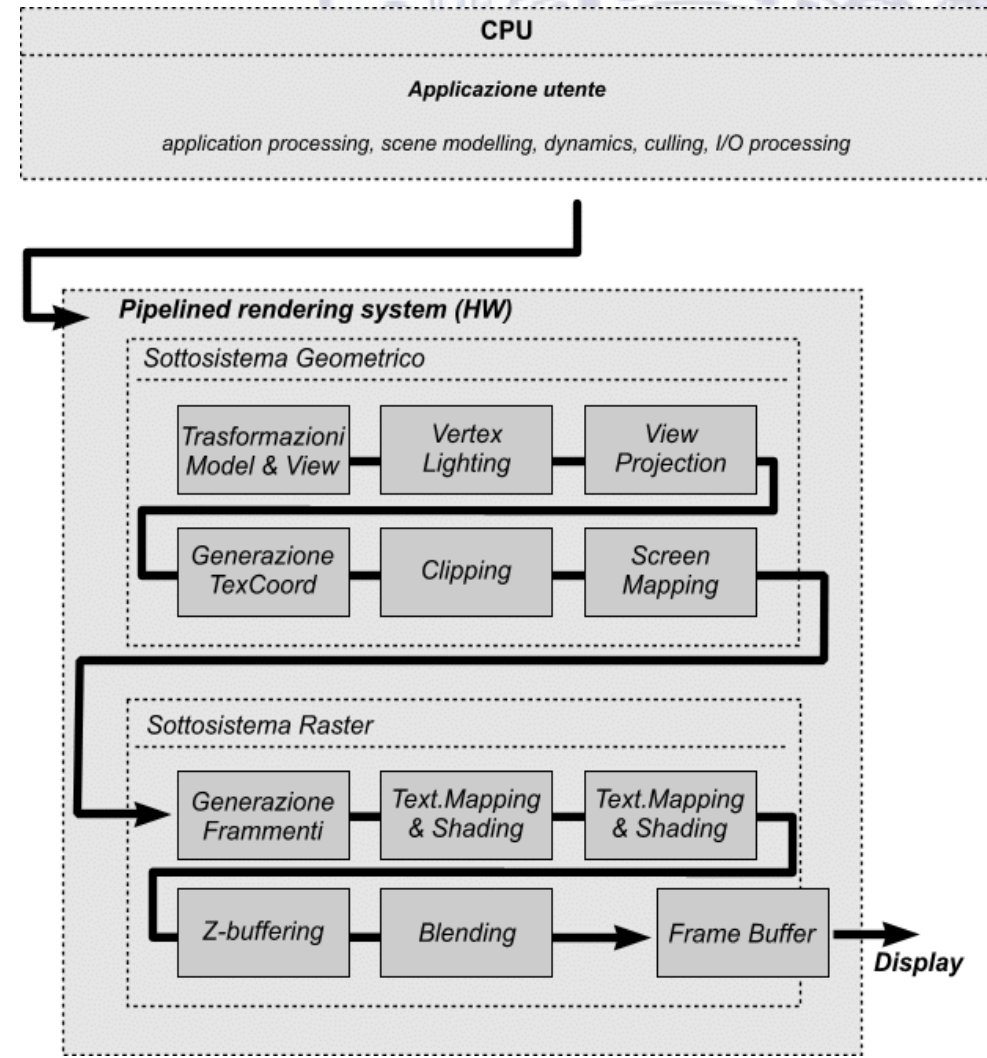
CPU

Applicazione utente

application processing, scene modelling, dynamics, culling, I/O processing

Pipelined rendering system (HW)

Sottosistema Geometrico

Trasformazioni Model & View

Vertex Lighting

View Projection

Generazione TexCoord

Clipping

Screen Mapping

Sottosistema Raster

Generazione Frammenti

Text.Mapping & Shading

Text.Mapping & Shading

Z-buffering

Blending

Frame Buffer

Display